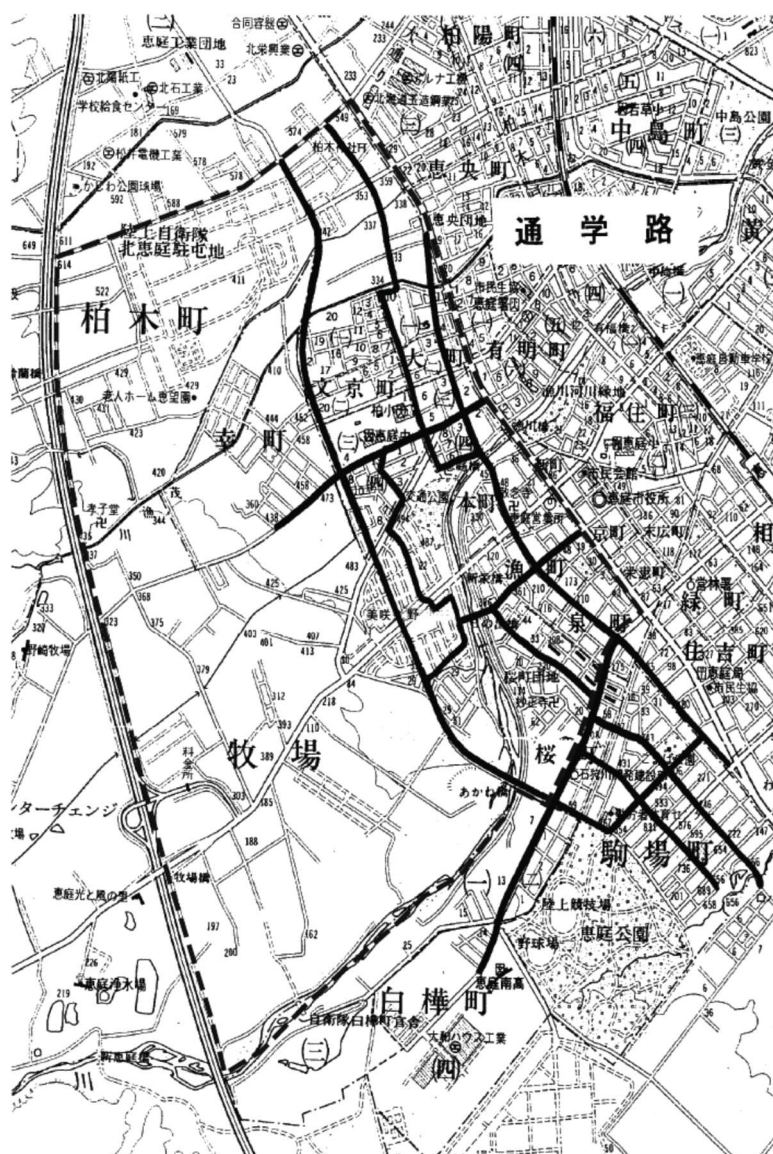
通学路

(二)
恵庭工業団地
合同容器
北栄興業
北海紙工
北石工業
学校給食センター
松井電機工業
かしわ公園球場
陸上自衛隊
北恵庭駐屯地
柏木町
老人ホーム恵望園
孝子堂
牧場
料金所
インターチェンジ
牧場橋
恵庭光と風の里
恵庭浄水場
白樺町
(三)
(四)
自衛隊白樺町官舎
大和ハウス工業
恵庭南高
野球場
陸上競技場
恵庭公園
駒場町
桜町
あかね橋
石狩川開発建設部
美咲野
桜町団地
泉町
漁町
京町
末広町
緑町
住吉町
本町
恵庭中
文京町
大町
有明町
福住町
市民会館
恵庭市役所
恵央町
恵央団地
柏陽町
(四)
中島町
(三)
中島公園
黄
柏
緑町
(一)
(二)
(四)
(五)
(六)
恵庭駅
漁川
漁川河川緑地
市民生協
新栄橋
交通公園
北海道王子製紙
柏木神社
島松
牧場
茂
漁
川
恵庭自動車学校
恵庭神社
恵庭高
新恵庭橋